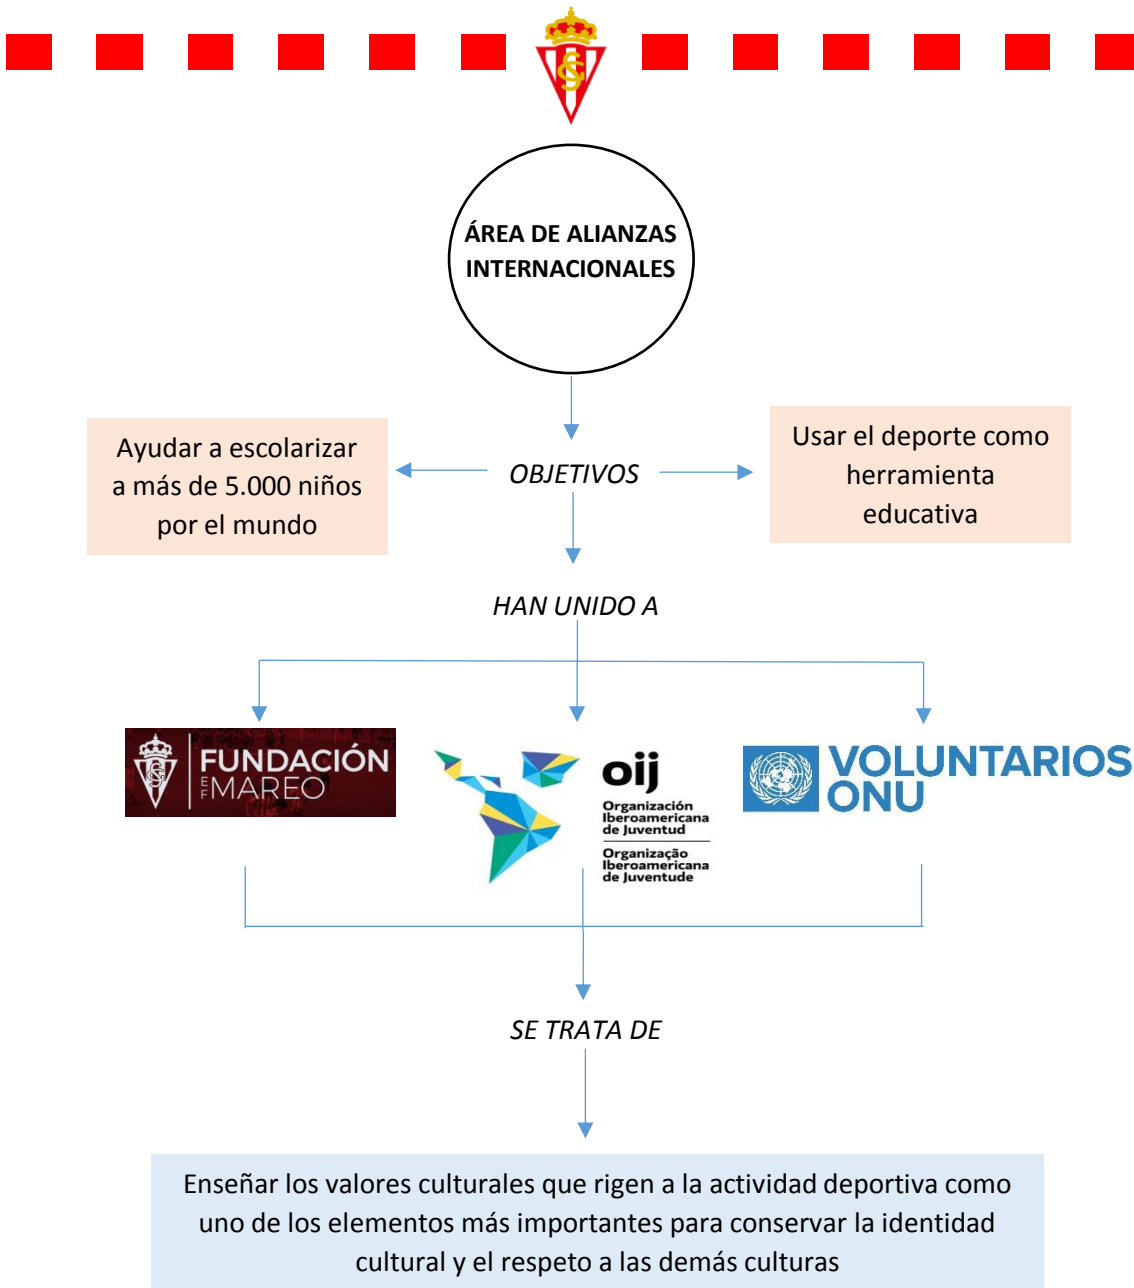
ÁREA DE ALIANZAS INTERNACIONALES

OBJETIVOS

Ayudar a escolarizar a más de 5.000 niños por el mundo

Usar el deporte como herramienta educativa

HAN UNIDO A

FUNDACIÓN EF MAREO

oij
Organización Iberoamericana de Juventud
Organização Iberoamericana de Juventude

VOLUNTARIOS ONU

SE TRATA DE

Enseñar los valores culturales que rigen a la actividad deportiva como uno de los elementos más importantes para conservar la identidad cultural y el respeto a las demás culturas